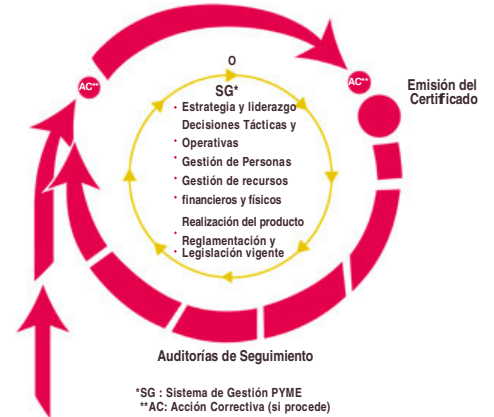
O

SG*

AC**

AC**

Emisión del Certificado

• Estrategia y liderazgo
Decisiones Tácticas y
• Operativas
• Gestión de Personas
• Gestión de recursos
• financieros y físicos
Realización del producto
• Reglamentación y
• Legislación vigente

Auditorías de Seguimiento

*SG : Sistema de Gestión PYME
**AC: Acción Correctiva (si procede)